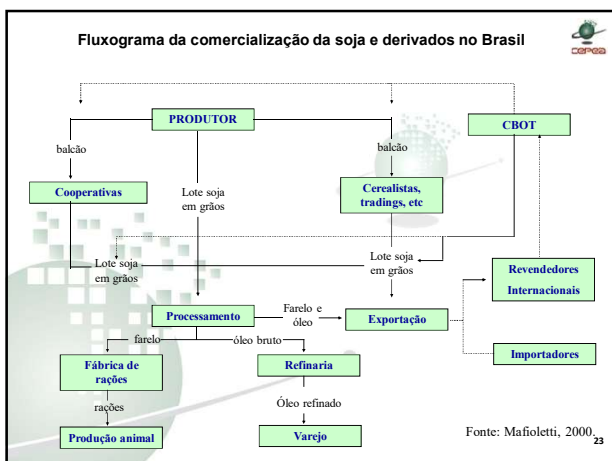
Fluxograma da comercialização da soja e derivados no Brasil

CEPEA

PRODUTOR

CBOT

balcão

balcão

Cooperativas

Lote soja em grãos

Cerealistas, tradings, etc

Lote soja em grãos

Lote soja em grãos

Revendedores Internacionais

Processamento

Farelo e óleo

Exportação

farelo

óleo bruto

Importadores

Fábrica de rações

Refinaria

rações

Óleo refinado

Produção animal

Varejo

Fonte: Mafioletti, 2000.

23